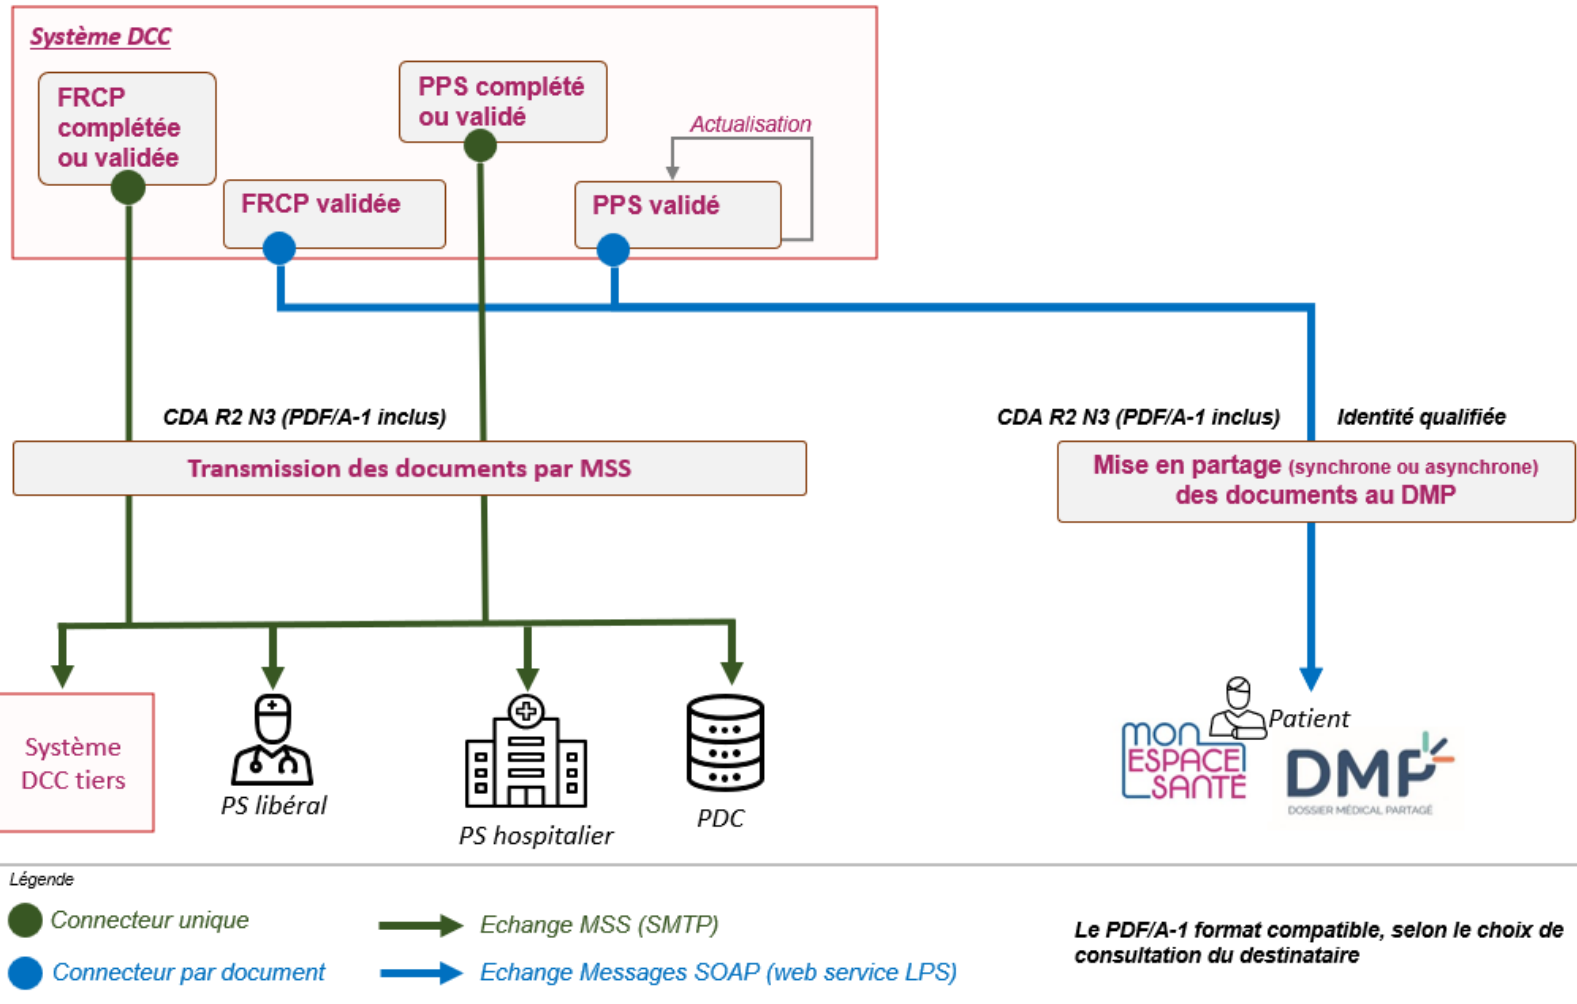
Système DCC

FRCP complétée ou validée

PPS complété ou validé

Actualisation

FRCP validée

PPS validé

CDA R2 N3 (PDF/A-1 inclus)

CDA R2 N3 (PDF/A-1 inclus)

Identité qualifiée

Transmission des documents par MSS

Mise en partage (synchrone ou asynchrone) des documents au DMP

Système DCC tiers

PS libéral

PS hospitalier

PDC

Patient

mon ESPACE SANTÉ

DMP
DOSSIER MÉDICAL PARTAGÉ

Légende

Connecteur unique

Connecteur par document

Echange MSS (SMTP)

Echange Messages SOAP (web service LPS)

Le PDF/A-1 format compatible, selon le choix de consultation du destinataire